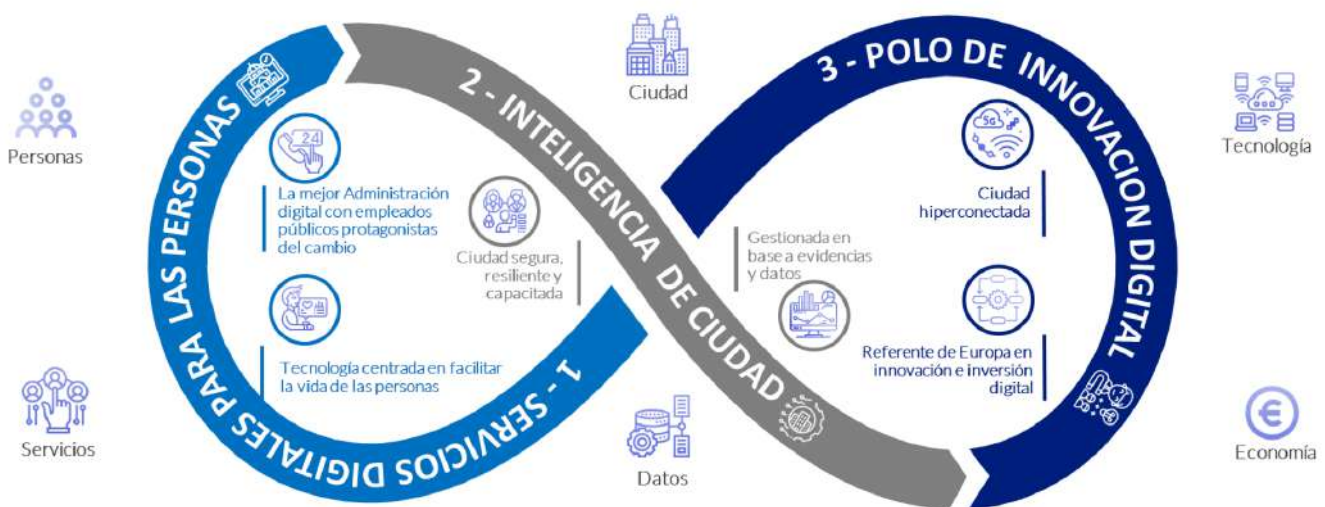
Personas

Servicios

1 - SERVICIOS DIGITALES PARA LAS PERSONAS

La mejor Administración digital con empleados públicos protagonistas del cambio

Tecnología centrada en facilitar la vida de las personas

Ciudad

2 - INTELIGENCIA DE CIUDAD

Ciudad segura, resiliente y capacitada

Gestionada en base a evidencias y datos

Datos

3 - POLO DE INNOVACION DIGITAL

Ciudad hiperconectada

Referente de Europa en innovación e inversión digital

Tecnología

Economía